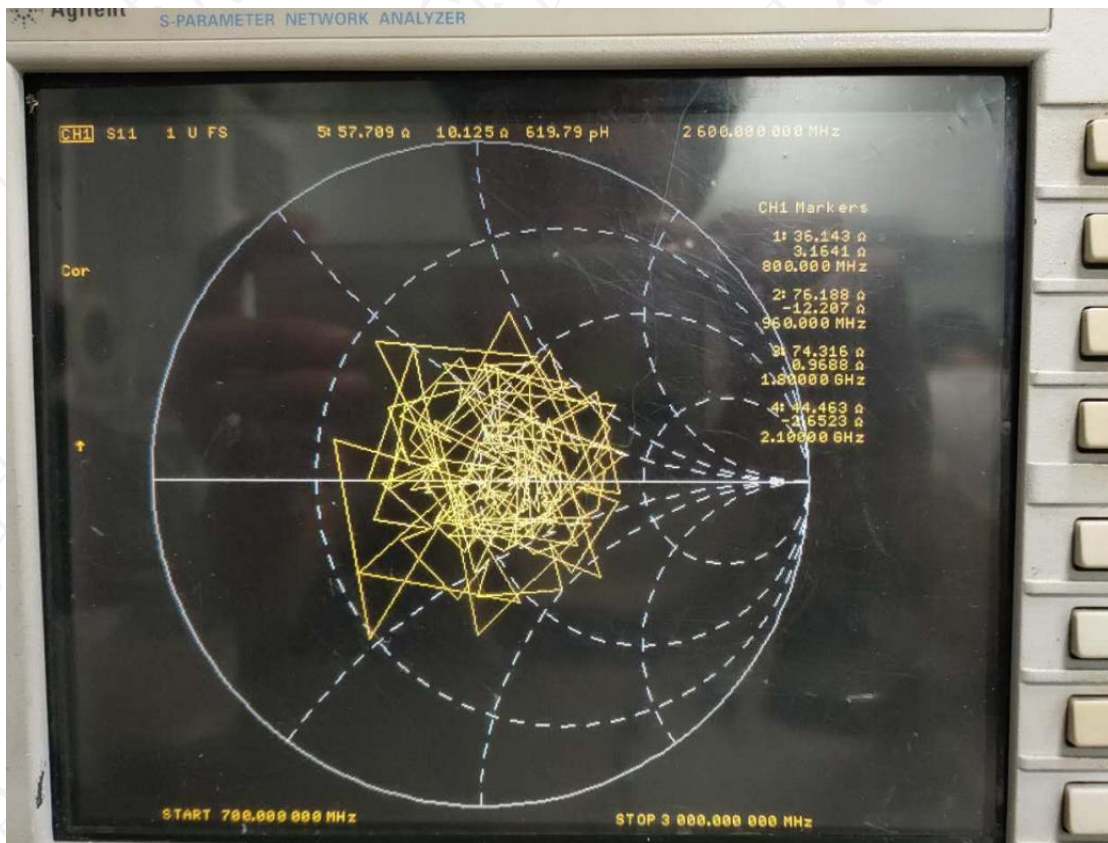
Agilent S-PARAMETER NETWORK ANALYZER

CH1 S11 1 U FS 5: 57.709 Ω 10.125 Ω 619.79 pH 2 600.000 000 MHz

CH1 Markers

1: 36.143 Ω
3.1641 Ω
800.000 MHz

2: 76.188 Ω
-12.207 Ω
960.000 MHz

3: 74.316 Ω
0.9688 Ω
1.80000 GHz

4: 44.463 Ω
-1.6523 Ω
2.10000 GHz

Cor

START 700.000 000 MHz

STOP 3 000.000 000 MHz